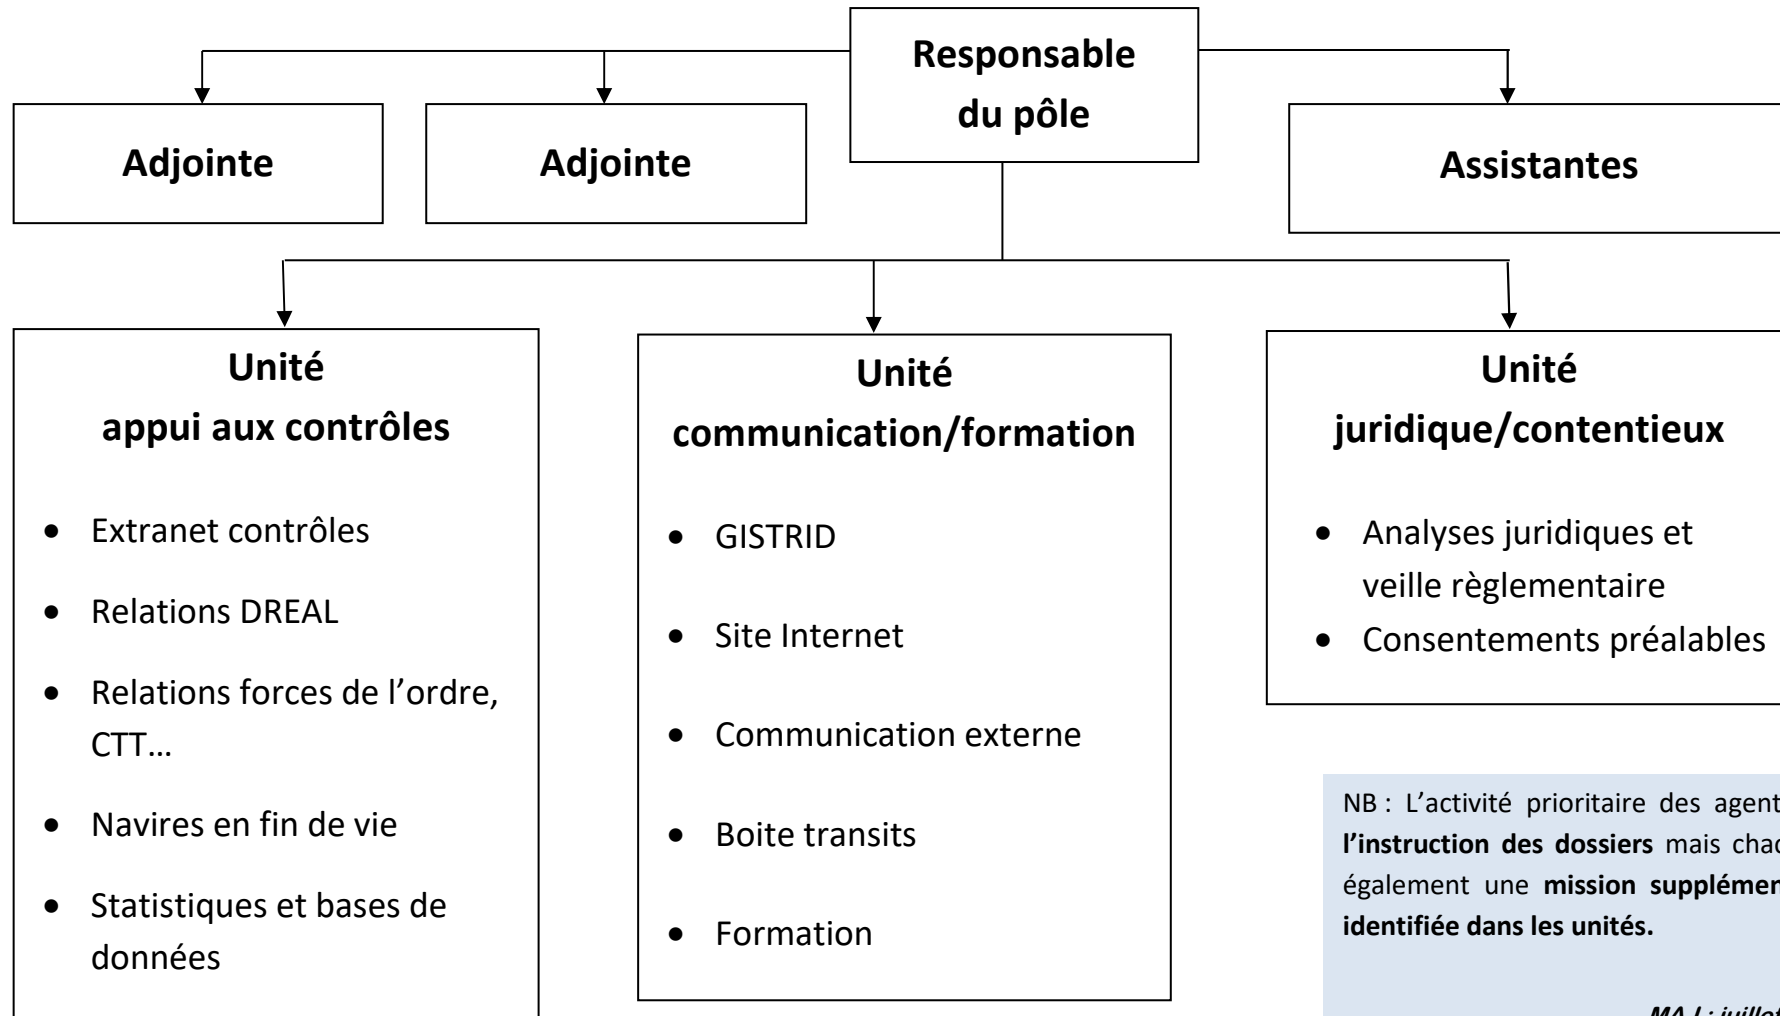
Responsable du pôle

Adjointe

Adjointe

Assistantes

Unité appui aux contrôles

- Extranet contrôles
- Relations DREAL
- Relations forces de l'ordre, CTT…
- Navires en fin de vie
- Statistiques et bases de données

Unité communication/formation

- GISTRID
- Site Internet
- Communication externe
- Boite transits
- Formation

Unité juridique/contentieux

- Analyses juridiques et veille règlementaire
- Consentements préalables

NB : L'activité prioritaire des agent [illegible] **l'instruction des dossiers** mais chac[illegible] également une **mission supplémen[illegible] identifiée dans les unités.**

MAJ : juillet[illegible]